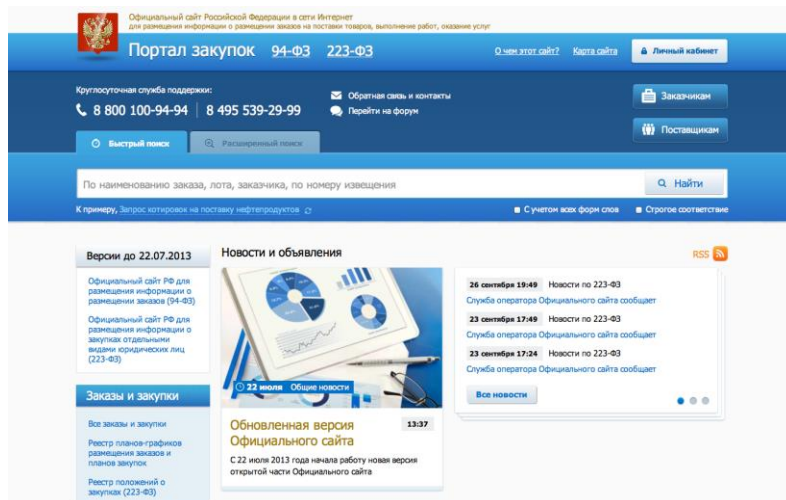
Официальный сайт Российской Федерации в сети Интернет
для размещения информации о размещении заказов на поставки товаров, выполнение работ, оказание услуг

Портал закупок 94-ФЗ 223-ФЗ

О чем этот сайт? Карта сайта Личный кабинет

Круглосуточная служба поддержки:
8 800 100-94-94 | 8 495 539-29-99

Обратная связь и контакты
Перейти на форум

Заказчикам
Поставщикам

Быстрый поиск Расширенный поиск

По наименованию заказа, лота, заказчика, по номеру извещения

Найти

К примеру, Запрос котировок на поставку нефтепродуктов

С учетом всех форм слов Строгое соответствие

Версии до 22.07.2013

Официальный сайт РФ для размещения информации о размещении заказов (94-ФЗ)

Официальный сайт РФ для размещения информации о закупках отдельными видами юридических лиц (223-ФЗ)

Заказы и закупки

Все заказы и закупки

Реестр планов-графиков размещения заказов и планов закупок

Реестр положений о закупках (223-ФЗ)

Новости и объявления

RSS

22 июля Общие новости

Обновленная версия Официального сайта

13:37

С 22 июля 2013 года начала работу новая версия открытой части Официального сайта

26 сентября 19:49 Новости по 223-ФЗ
Служба оператора Официального сайта сообщает

23 сентября 17:49 Новости по 223-ФЗ
Служба оператора Официального сайта сообщает

23 сентября 17:24 Новости по 223-ФЗ
Служба оператора Официального сайта сообщает

Все новости